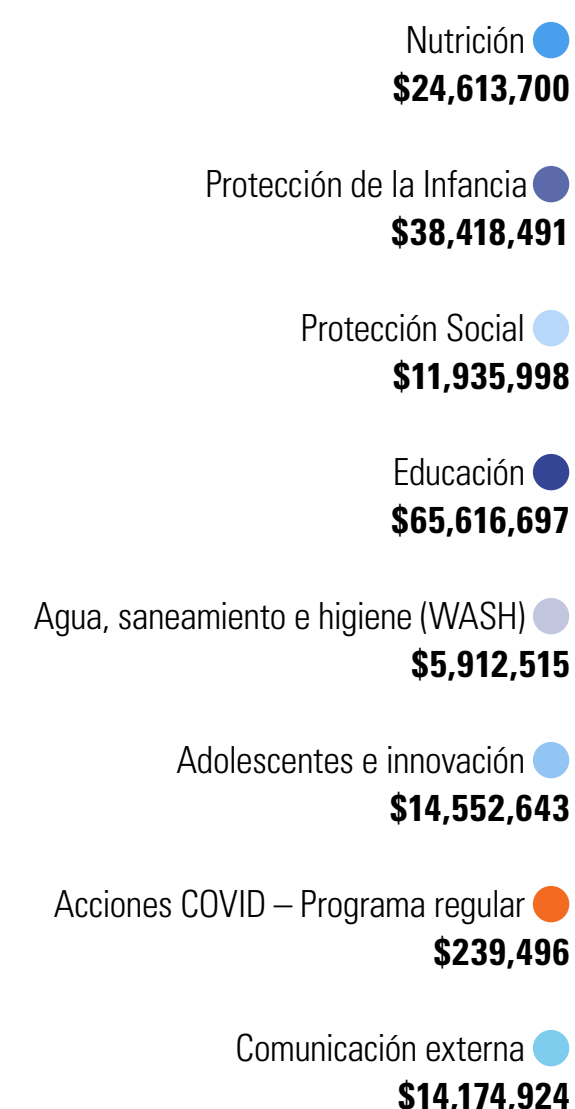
Nutrición
**$24,613,700**

Protección de la Infancia
**$38,418,491**

Protección Social
**$11,935,998**

Educación
**$65,616,697**

Agua, saneamiento e higiene (WASH)
**$5,912,515**

Adolescentes e innovación
**$14,552,643**

Acciones COVID – Programa regular
**$239,496**

Comunicación externa
**$14,174,924**